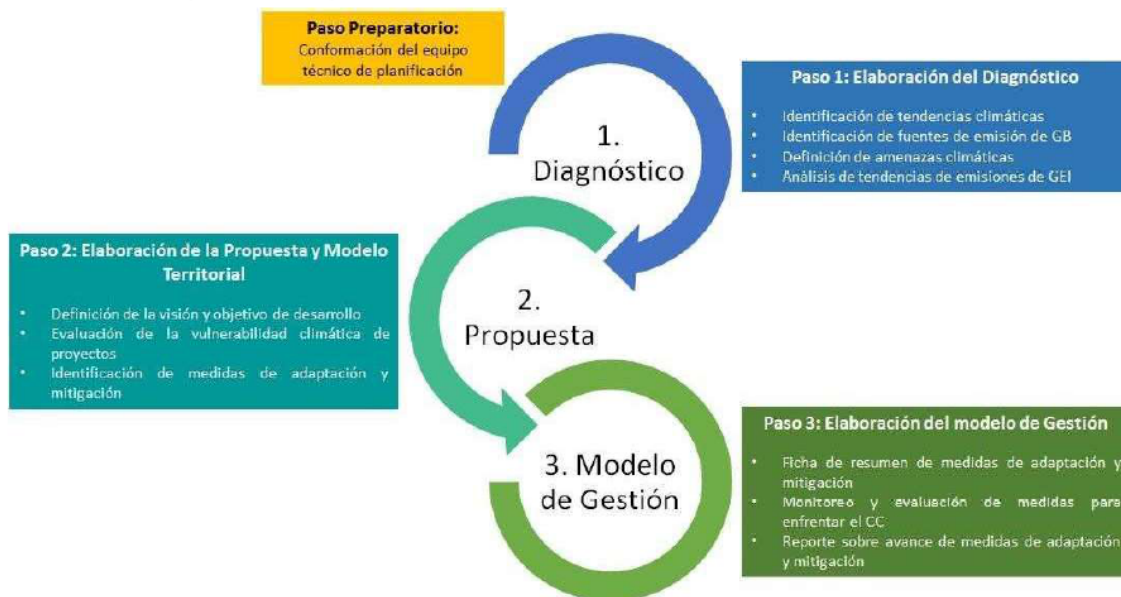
Paso Preparatorio:
Conformación del equipo técnico de planificación

Paso 1: Elaboración del Diagnóstico

- Identificación de tendencias climáticas
- Identificación de fuentes de emisión de GB
- Definición de amenazas climáticas
- Análisis de tendencias de emisiones de GEI

1. Diagnóstico

Paso 2: Elaboración de la Propuesta y Modelo Territorial

- Definición de la visión y objetivo de desarrollo
- Evaluación de la vulnerabilidad climática de proyectos
- Identificación de medidas de adaptación y mitigación

2. Propuesta

3. Modelo de Gestión

Paso 3: Elaboración del modelo de Gestión

- Ficha de resumen de medidas de adaptación y mitigación
- Monitoreo y evaluación de medidas para enfrentar el CC
- Reporte sobre avance de medidas de adaptación y mitigación